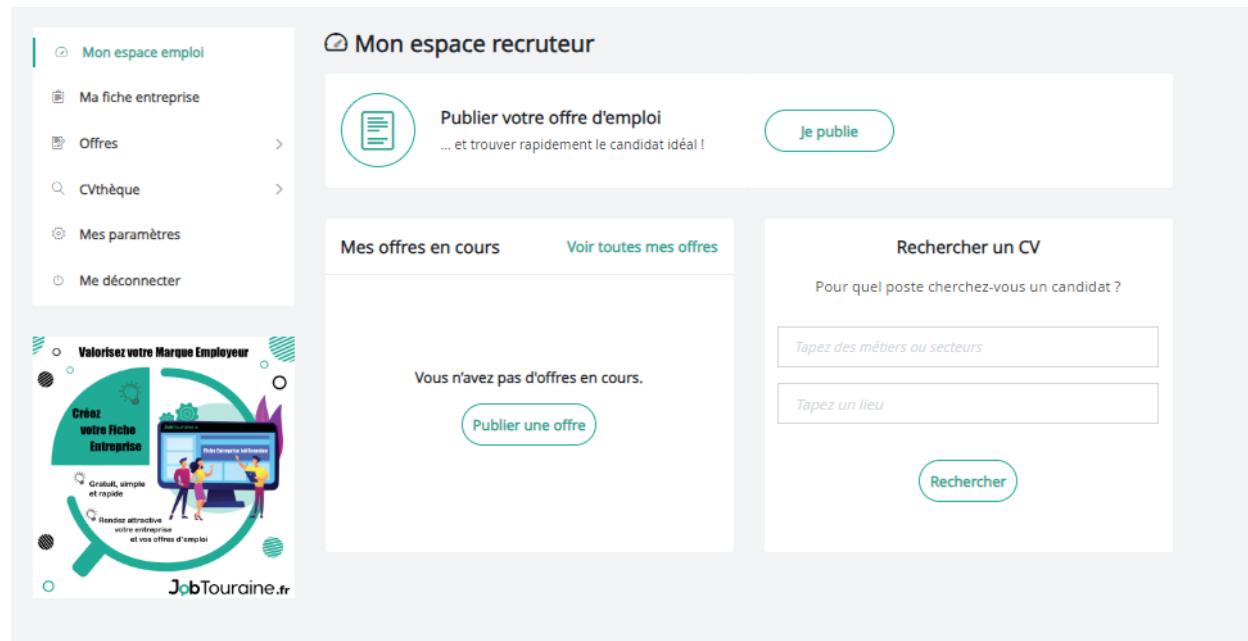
Mon espace emploi
Ma fiche entreprise
Offres
CVthèque
Mes paramètres
Me déconnecter

Valorisez votre Marque Employeur
Créez votre Fiche Entreprise
Fiche Entreprise JobTouraine
Gratuit, simple et rapide
Rendez attractive votre entreprise et vos offres d'emploi
JobTouraine.fr

Mon espace recruteur

Publier votre offre d'emploi
... et trouver rapidement le candidat idéal !
Je publie

Mes offres en cours
Voir toutes mes offres
Vous n'avez pas d'offres en cours.
Publier une offre

Rechercher un CV
Pour quel poste cherchez-vous un candidat ?
Tapez des métiers ou secteurs
Tapez un lieu
Rechercher